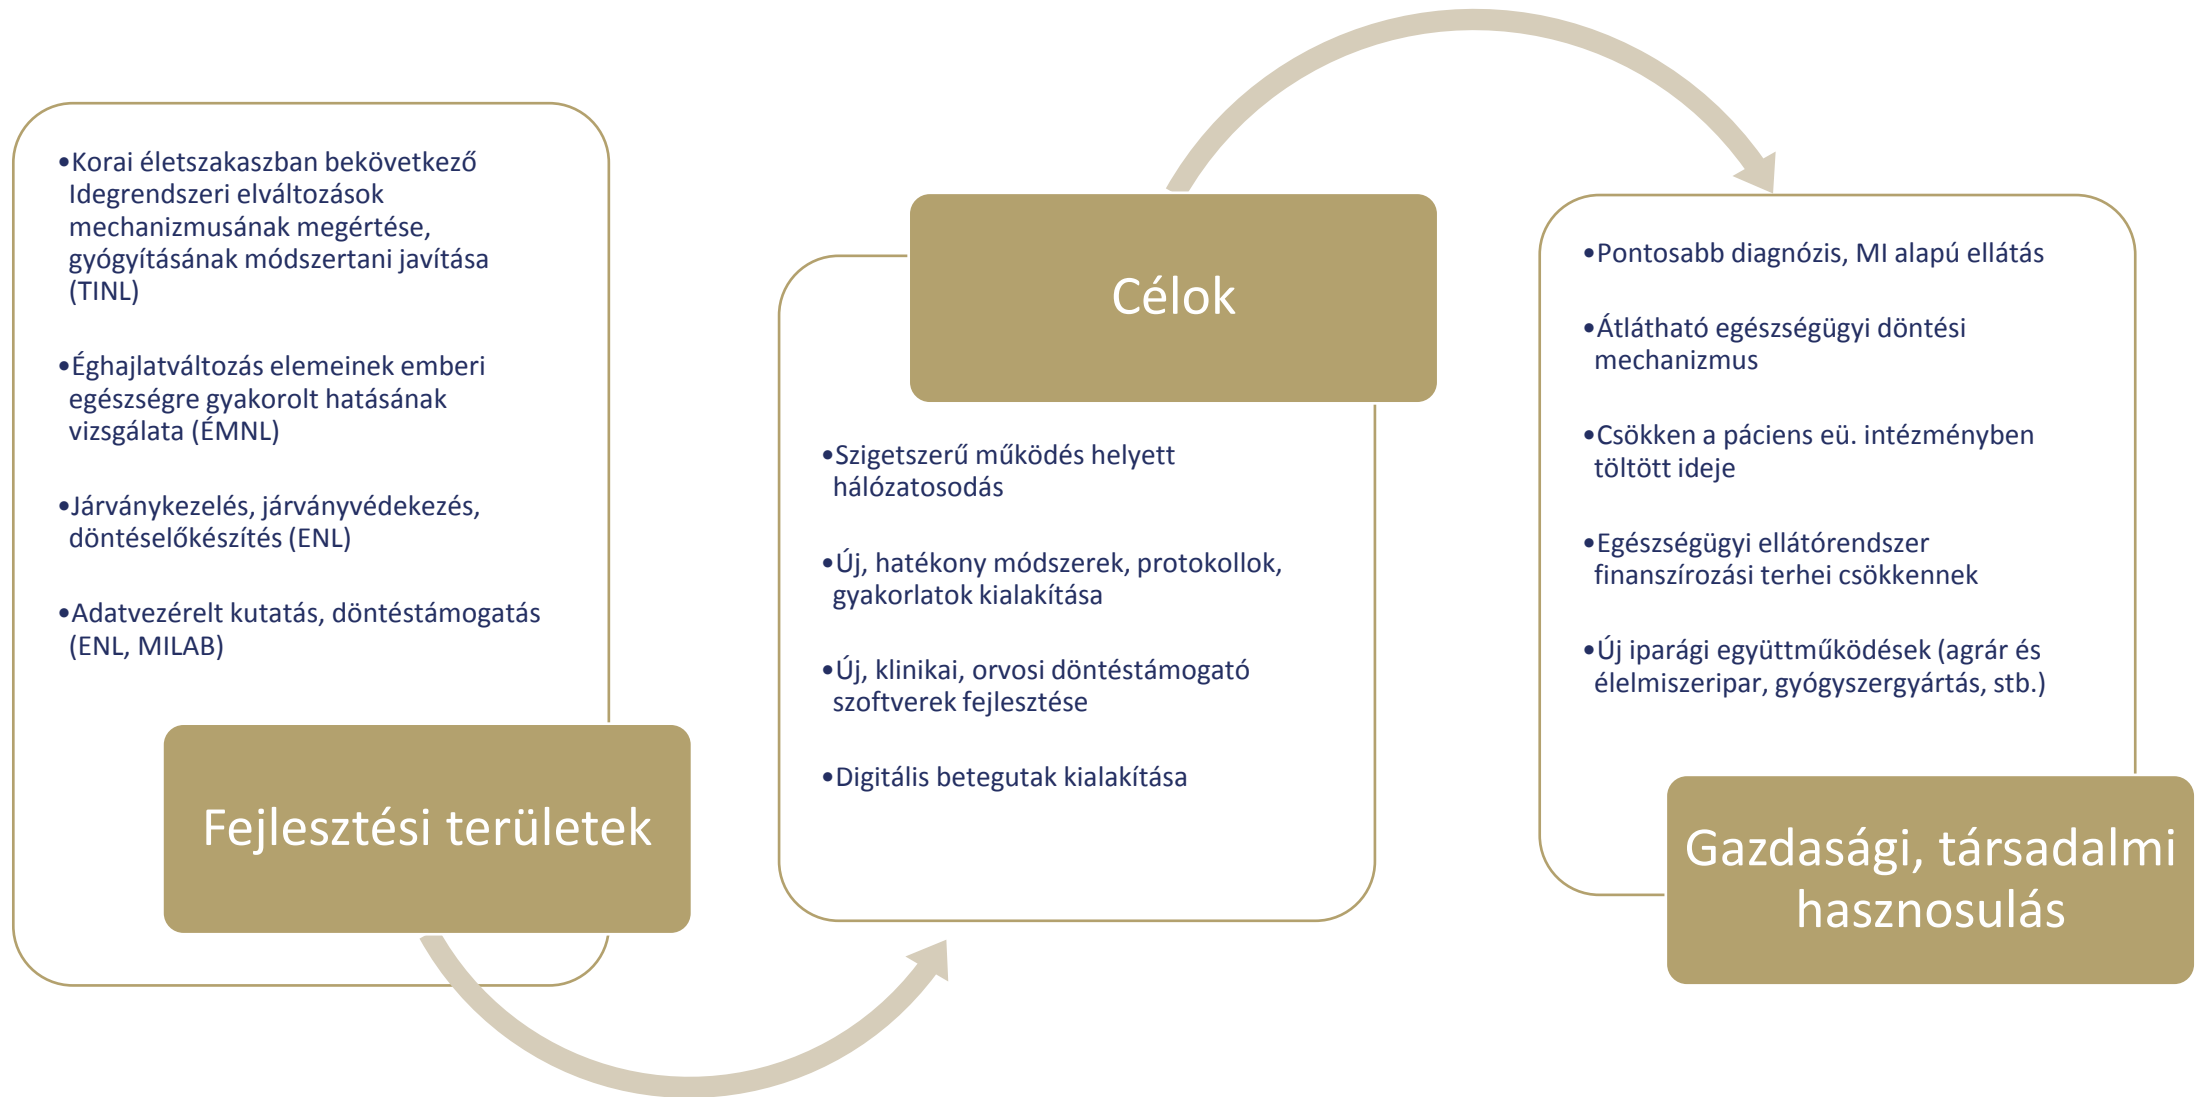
•Korai életszakaszban bekövetkező Idegrendszeri elváltozások mechanizmusának megértése, gyógyításának módszertani javítása (TINL)

•Éghajlatváltozás elemeinek emberi egészségre gyakorolt hatásának vizsgálata (ÉMNL)

•Járványkezelés, járványvédekezés, döntéselőkészítés (ENL)

•Adatvezérelt kutatás, döntéstámogatás (ENL, MILAB)

Fejlesztési területek

Célok

•Szigetszerű működés helyett hálózatosodás

•Új, hatékony módszerek, protokollok, gyakorlatok kialakítása

•Új, klinikai, orvosi döntéstámogató szoftverek fejlesztése

•Digitális betegutak kialakítása

•Pontosabb diagnózis, MI alapú ellátás

•Átlátható egészségügyi döntési mechanizmus

•Csökken a páciens eü. intézményben töltött ideje

•Egészségügyi ellátórendszer finanszírozási terhei csökkennek

•Új iparági együttműködések (agrár és élelmiszeripar, gyógyszergyártás, stb.)

Gazdasági, társadalmi hasznosulás